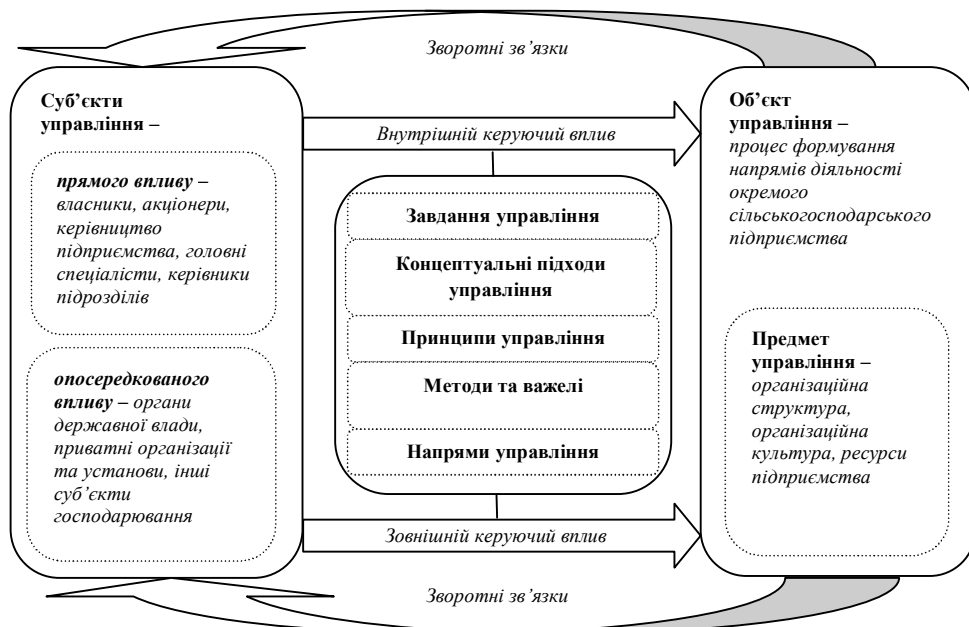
Зворотні зв'язки

Суб'єкти управління –

прямого впливу – власники, акціонери, керівництво підприємства, головні спеціалісти, керівники підрозділів

опосередкованого впливу – органи державної влади, приватні організації та установи, інші суб'єкти господарювання

Внутрішній керуючий вплив

Завдання управління

Концептуальні підходи управління

Принципи управління

Методи та важелі

Напрями управління

Зовнішній керуючий вплив

Об'єкт управління – процес формування напрямів діяльності окремого сільськогосподарського підприємства

Предмет управління – організаційна структура, організаційна культура, ресурси підприємства

Зворотні зв'язки